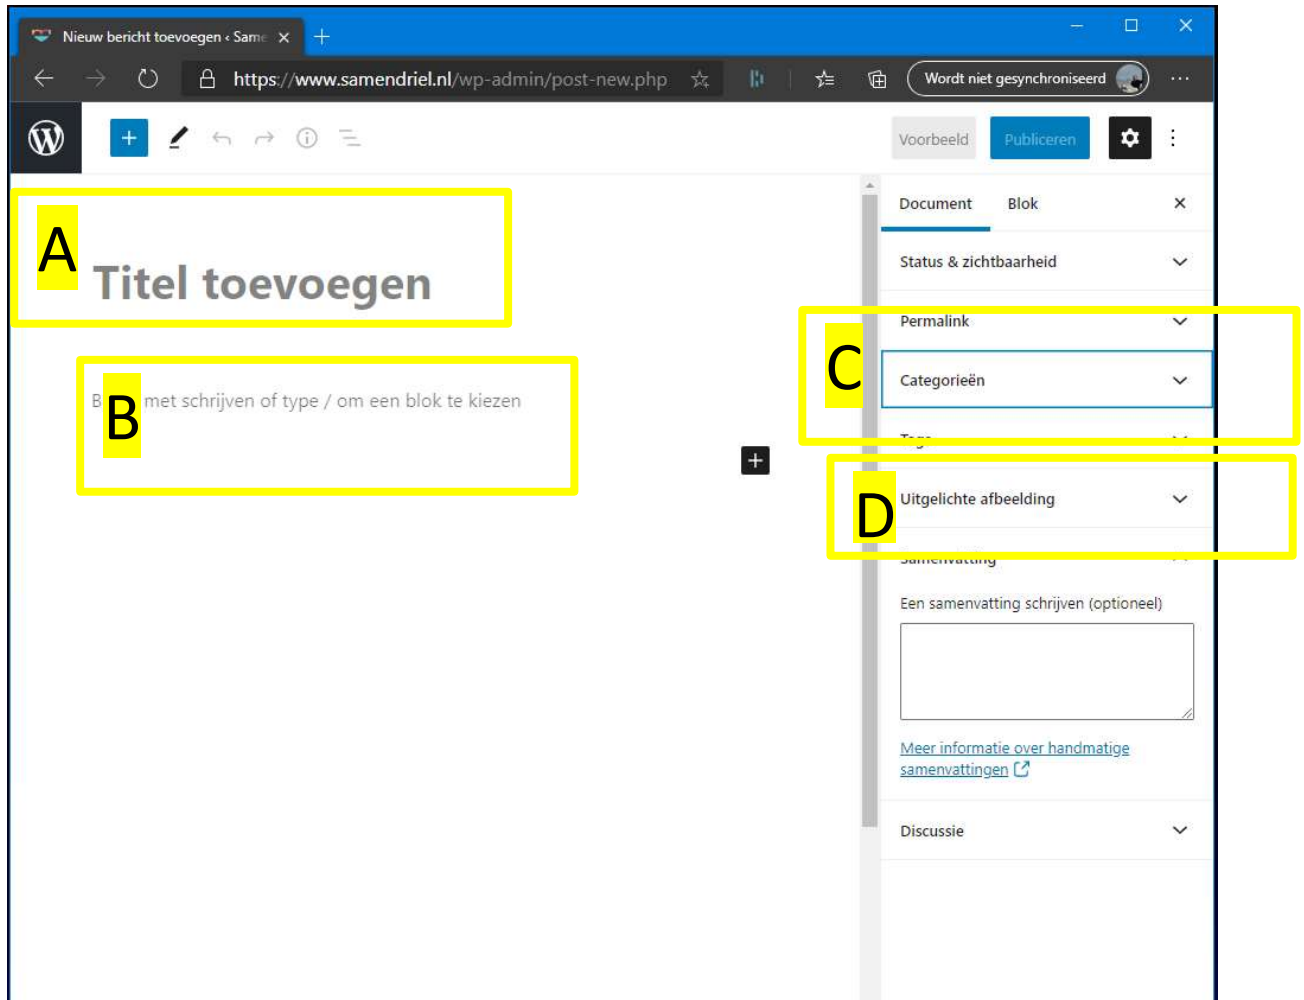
Nieuw bericht toevoegen ‹ Same ×

https://www.samendriel.nl/wp-admin/post-new.php

Wordt niet gesynchroniseerd

Voorbeeld Publiceren

A

Titel toevoegen

B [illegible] met schrijven of type / om een blok te kiezen

B

Document Blok ×

Status & zichtbaarheid

Permalink

C

Categorieën

Tags

D

Uitgelichte afbeelding

Samenvatting

Een samenvatting schrijven (optioneel)

Meer informatie over handmatige samenvattingen

Discussie